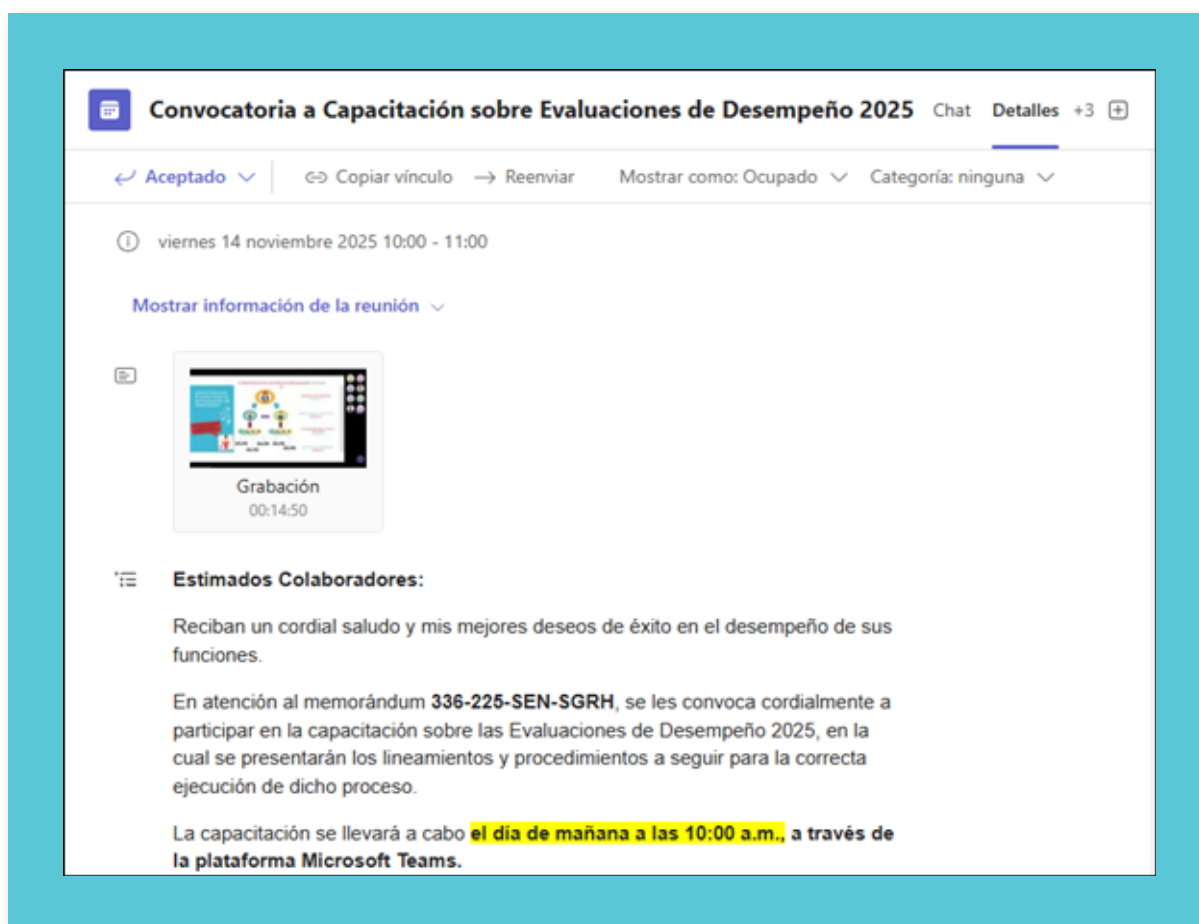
Convocatoria a Capacitación sobre Evaluaciones de Desempeño 2025 Chat Detalles +3

Aceptado Copiar vínculo Reenviar Mostrar como: Ocupado Categoría: ninguna

viernes 14 noviembre 2025 10:00 - 11:00

Mostrar información de la reunión

Grabación
00:14:50

**Estimados Colaboradores:**

Reciban un cordial saludo y mis mejores deseos de éxito en el desempeño de sus funciones.

En atención al memorándum **336-225-SEN-SGRH**, se les convoca cordialmente a participar en la capacitación sobre las Evaluaciones de Desempeño 2025, en la cual se presentarán los lineamientos y procedimientos a seguir para la correcta ejecución de dicho proceso.

La capacitación se llevará a cabo **el día de mañana a las 10:00 a.m., a través de la plataforma Microsoft Teams.**